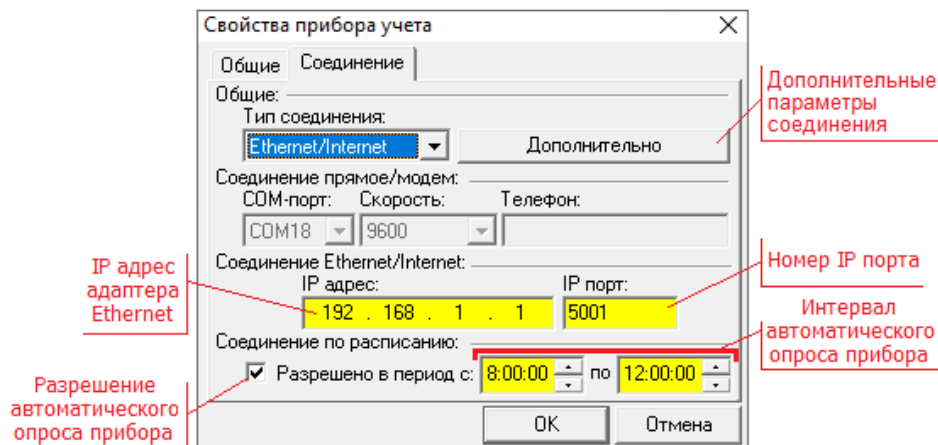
Свойства прибора учета

Общие | Соединение

Общие:
Тип соединения:
Ethernet/Internet
Дополнительно

Дополнительные параметры соединения

Соединение прямое/модем:
COM-порт: Скорость: Телефон:
COM18 9600

Соединение Ethernet/Internet:
IP адрес: IP порт:
192 . 168 . 1 . 1
5001

IP адрес адаптера Ethernet

Номер IP порта

Интервал автоматического опроса прибора

Соединение по расписанию:
Разрешено в период с: 8:00:00 по 12:00:00

Разрешение автоматического опроса прибора

OK Отмена